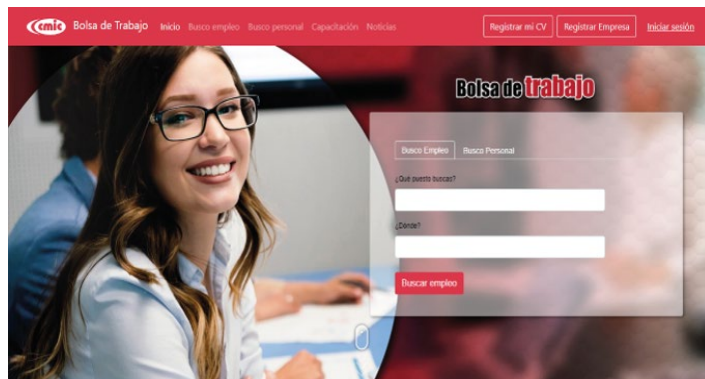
cmic Bolsa de Trabajo Inicio Busco empleo Busco personal Capacitación Noticias Registrar mi CV Registrar Empresa Iniciar sesión

Bolsa de trabajo

Busco Empleo Busco Personal

¿Qué puesto buscas?

¿Dónde?

Buscar empleo